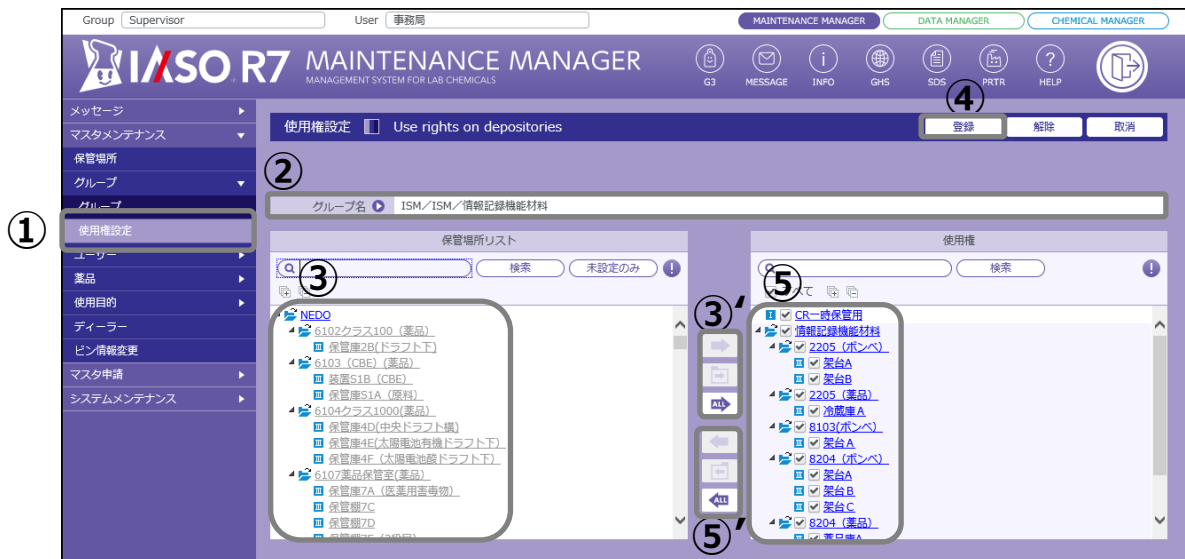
Group Supervisor
User 事務局
MAINTENANCE MANAGER
DATA MANAGER
CHEMICAL MANAGER

IASO R7 MAINTENANCE MANAGER
MANAGEMENT SYSTEM FOR LAB CHEMICALS

G3
MESSAGE
INFO
GHS
SDS
PRTR
HELP

メッセージ
マスタメンテナンス
保管場所
グループ
グループ
使用権設定
ユーザー
薬品
使用目的
ディーラー
ピン情報変更
マスタ申請
システムメンテナンス

①

使用権設定 Use rights on depositories

④
登録
解除
取消

②
グループ名 ISM／ISM／情報記録機能材料

保管場所リスト
③
検索
未設定のみ

NEDO
6102クラス100（薬品）
保管庫2B(ドラフト下)
6103（CBE）(薬品)
装置S1B（CBE）
保管庫S1A（原料）
6104クラス1000(薬品)
保管庫4D(中央ドラフト横)
保管庫4E(太陽電池有機ドラフト下)
保管庫4F（太陽電池酸ドラフト下)
6107薬品保管室(薬品)
保管庫7A（医薬用毒劇物）
保管棚7C
保管棚7D
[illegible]

③'
ALL
ALL
⑤'

使用権
検索
⑤
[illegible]て
CR一時保管用
情報記録機能材料
2205（ボンベ）
架台A
架台B
2205（薬品）
冷蔵庫A
8103(ボンベ)
架台A
8204（ボンベ）
架台A
架台B
架台C
8204（薬品）
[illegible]